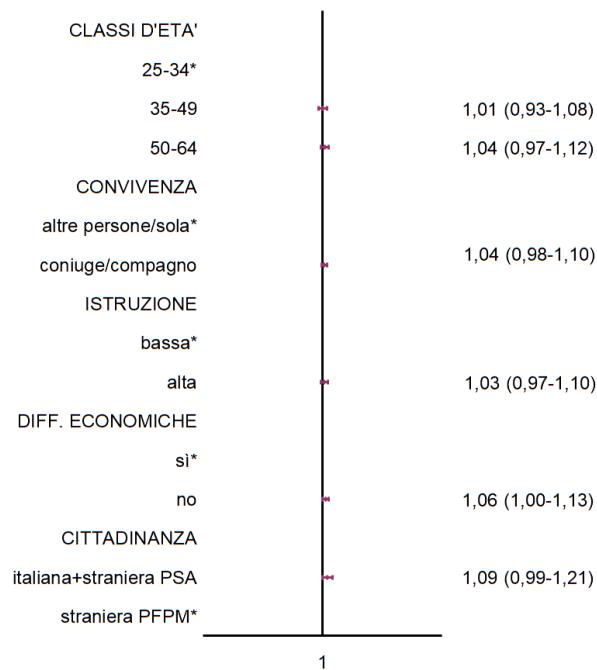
CLASSI D'ETA'

25-34*

35-49 1,01 (0,93-1,08)

50-64 1,04 (0,97-1,12)

CONVIVENZA

altre persone/sola*

coniuge/compagno 1,04 (0,98-1,10)

ISTRUZIONE

bassa*

alta 1,03 (0,97-1,10)

DIFF. ECONOMICHE

sì*

no 1,06 (1,00-1,13)

CITTADINANZA

italiana+straniera PSA 1,09 (0,99-1,21)

straniera PFPM*

1